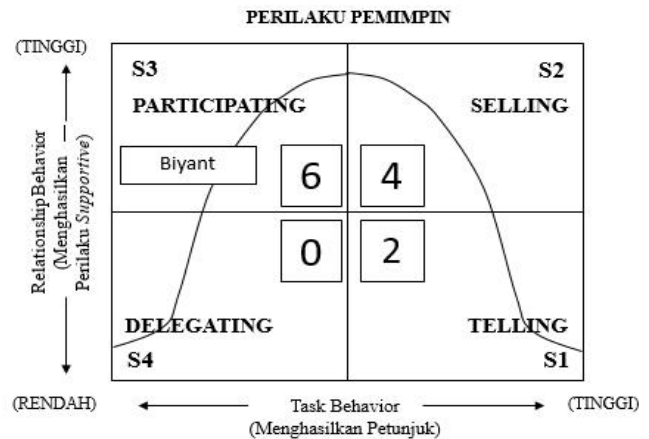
PERILAKU PEMIMPIN

(TINGGI)

Relationship Behavior (Menghasilkan Perilaku *Supportive*)

S3

PARTICIPATING

S2

SELLING

Biyant

6

4

0

2

DELEGATING

TELLING

S4

S1

(RENDAH)

Task Behavior (Menghasilkan Petunjuk)

(TINGGI)